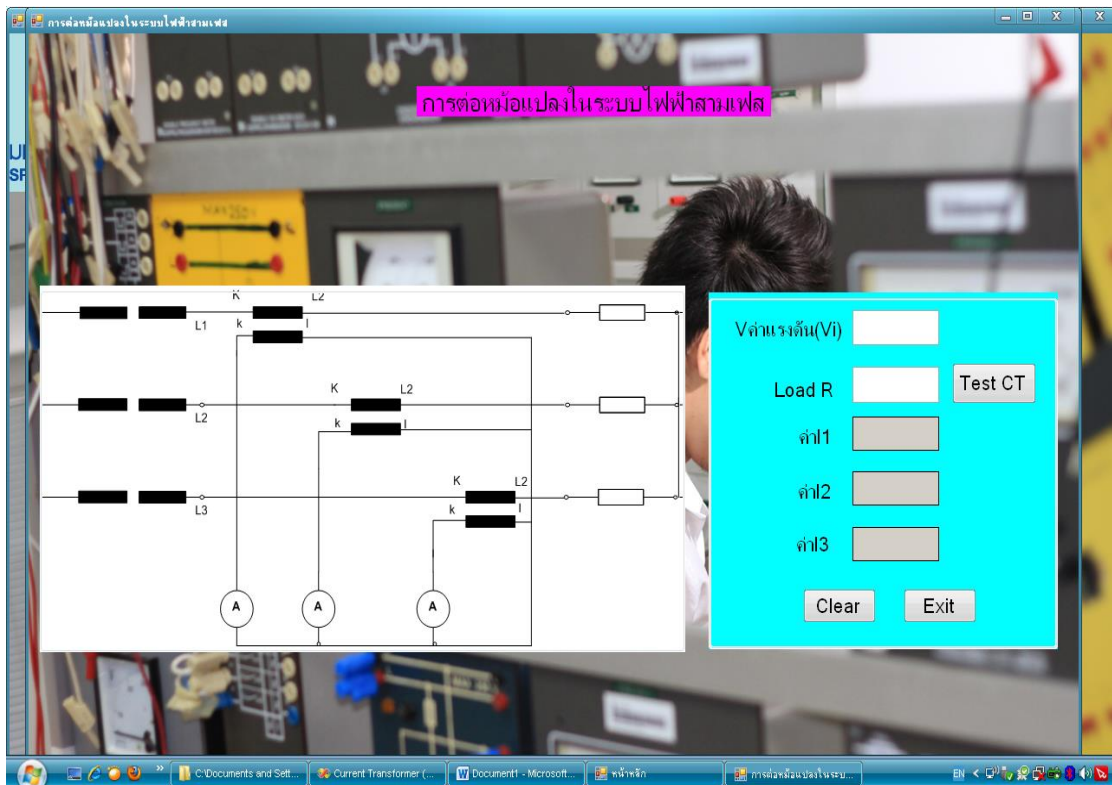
การต่อหม้อแปลงในระบบไฟฟ้าสามเฟส

UI
SP

การต่อหม้อแปลงในระบบไฟฟ้าสามเฟส

K L2
L1 k l

K L2
L2 k l

K L2
L3 k l

A A A

Vค่าแรงดัน(Vi)

Load R

Test CT

ค่าI1

ค่าI2

ค่าI3

Clear

Exit

C:\Documents and Sett... | Current Transformer (... | Document1 - Microsoft... | หน้าหลัก | การต่อหม้อแปลงในระบ...

EN